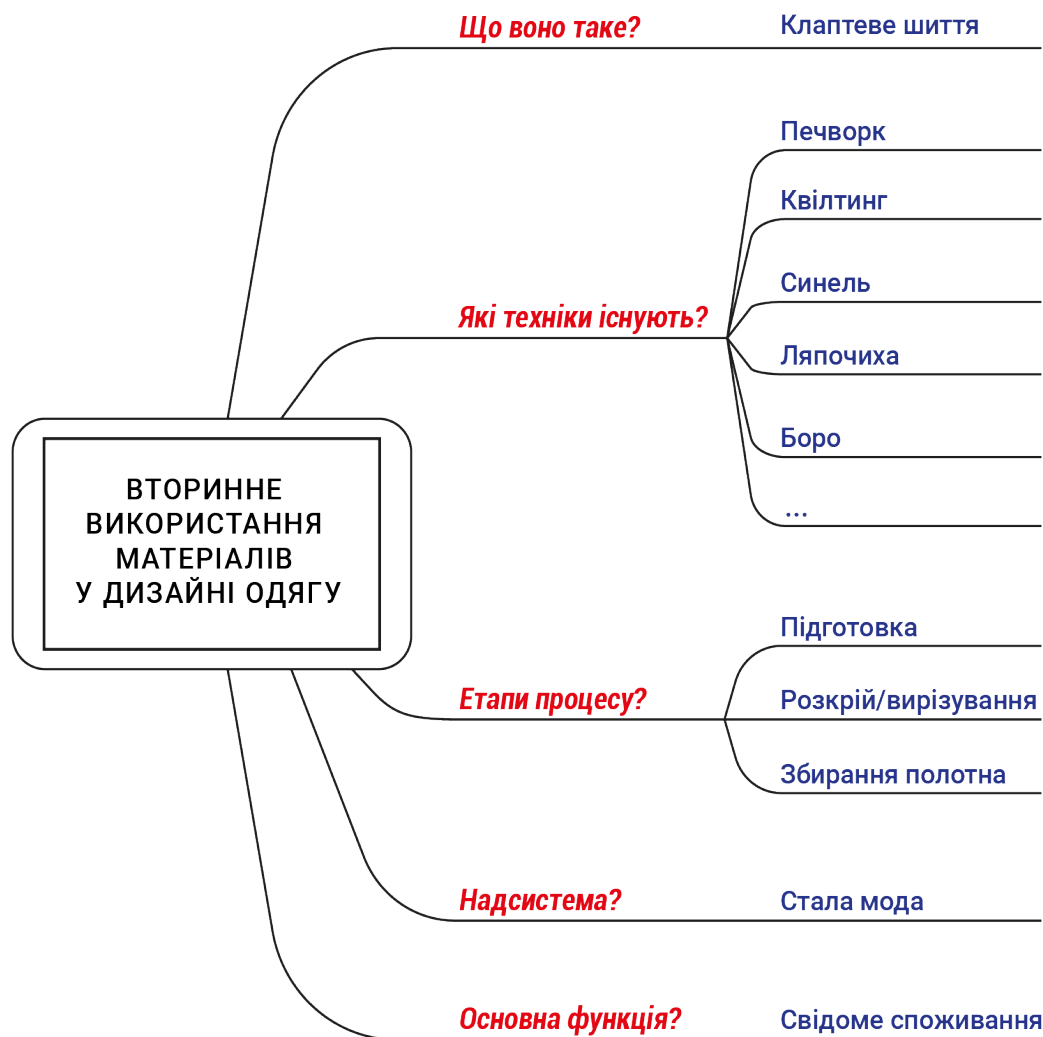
ВТОРИННЕ ВИКОРИСТАННЯ МАТЕРІАЛІВ У ДИЗАЙНІ ОДЯГУ

Що воно таке?
Клаптеве шиття

Які техніки існують?
Печворк
Квілтинг
Синель
Ляпочиха
Боро
...

Етапи процесу?
Підготовка
Розкрій/вирізування
Збирання полотна

Надсистема?
Стала мода

Основна функція?
Свідоме споживання